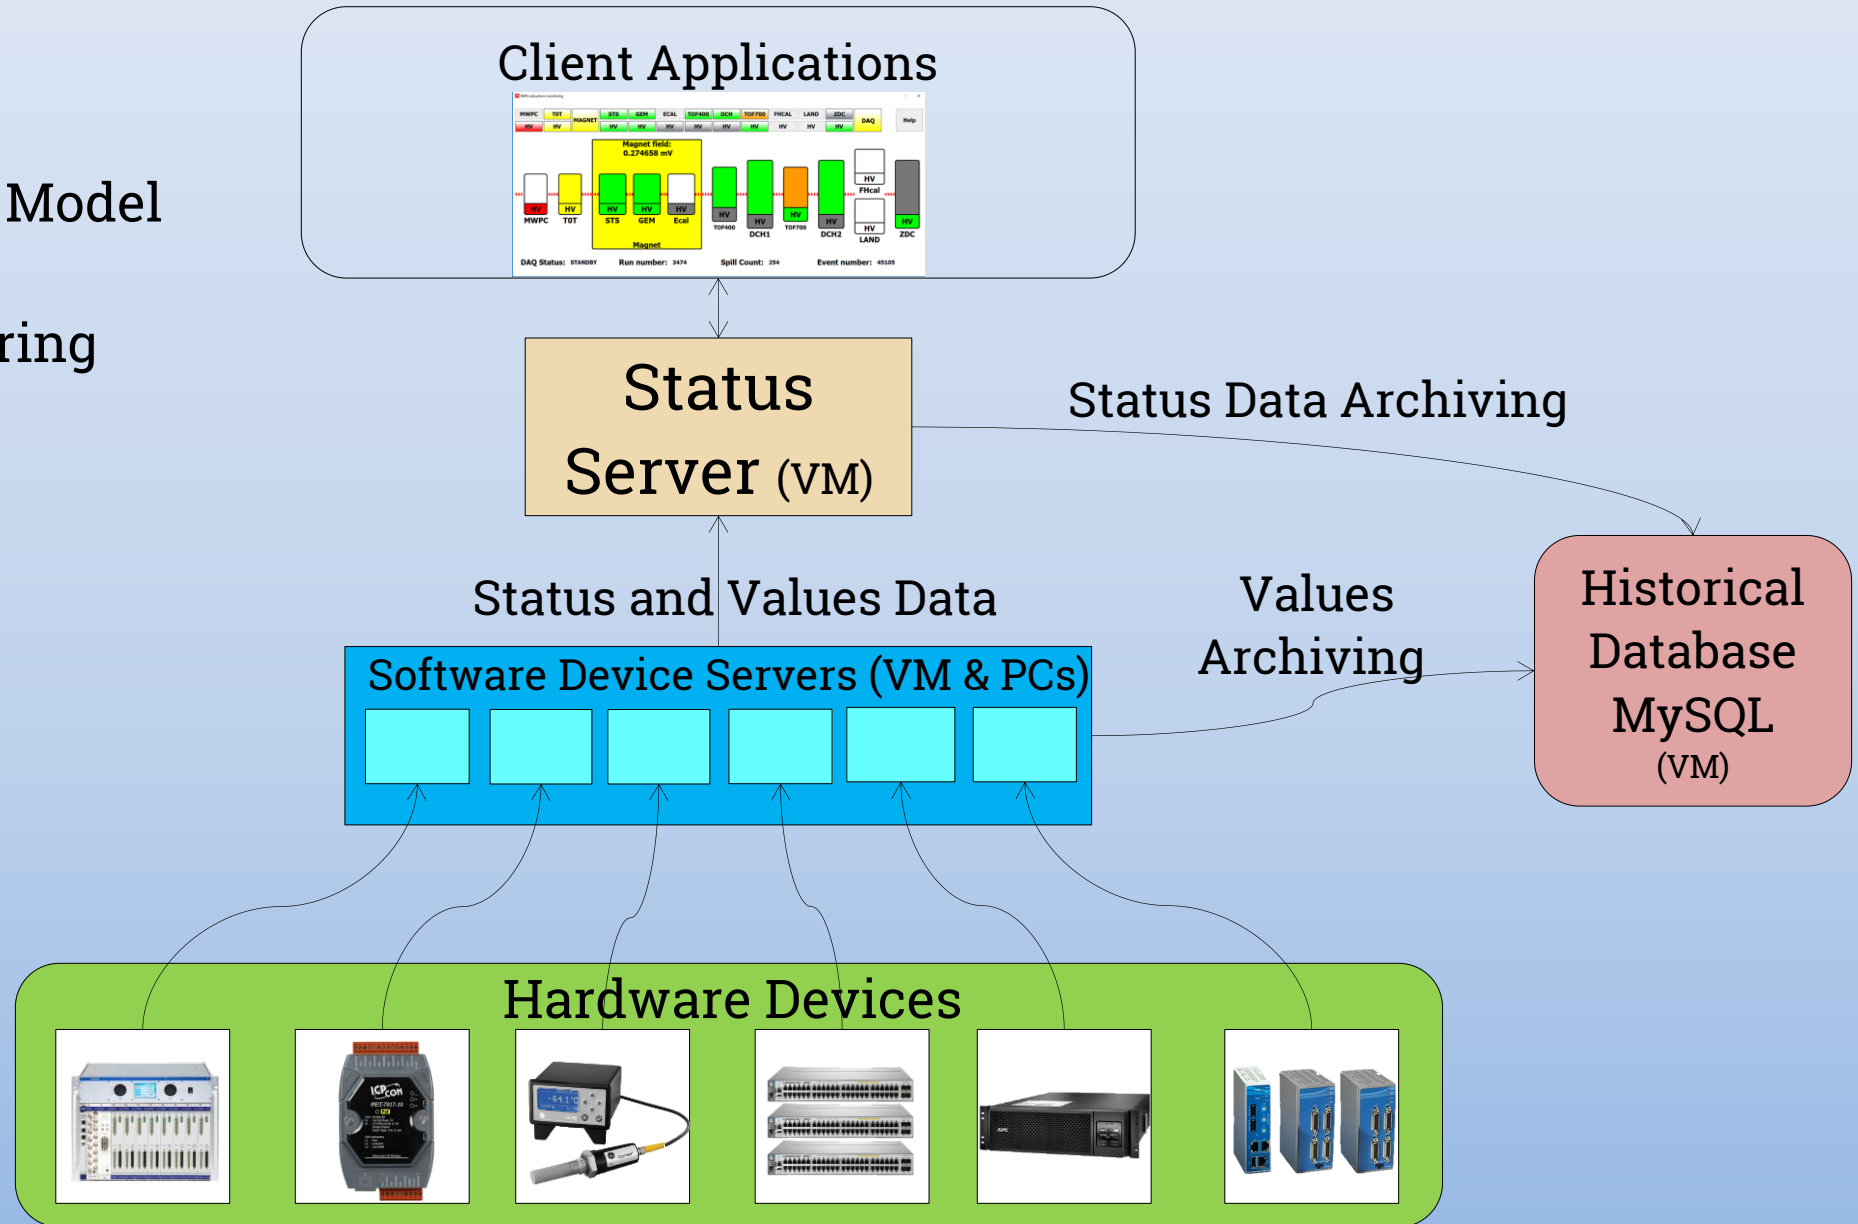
Model

ring

Client Applications

MWPC TOT MAGNET STS GEM ECAL TOF400 DCH TOF700 FHCAL LAND ZDC DAQ Help

HV HV HV HV HV HV HV HV HV HV HV

Magnet field: 0.274658 mV

HV HV HV HV HV HV HV HV HV HV HV HV

MWPC TOT STS GEM Ecal TOF400 DCH1 TOF700 DCH2 FHcal LAND ZDC

Magnet

DAQ Status: STANDBY Run number: 3474 Spill Count: 254 Event number: 45105

Status Server (VM)

Status Data Archiving

Status and Values Data

Values Archiving

Historical Database MySQL (VM)

Software Device Servers (VM & PCs)

Hardware Devices